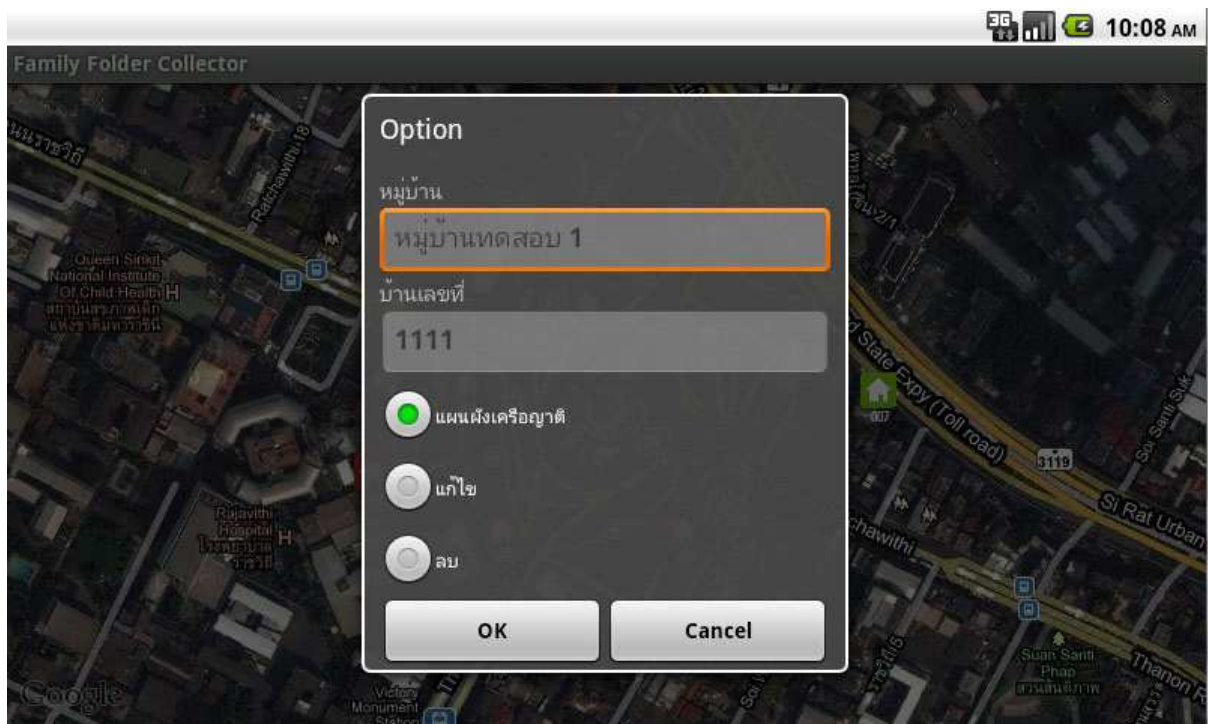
3G 10:08 AM

Family Folder Collector

Option

หมู่บ้าน

หมู่บ้านทดสอบ 1

บ้านเลขที่

1111

แผนผังเครือญาติ

แก้ไข

ลบ

OK

Cancel

Ratchawithi 18

Queen Sirikit National Institute Of Child Health

สถาบันสุขภาพเด็กแห่งชาติมหาราชินี

Rajavithi Hospital

โรงพยาบาลราชวิถี

State Expy (Toll road)

3119

Si Rat Urban

Soi Santi Suk

chawithi

Suan Santi Phap

สวนสันติภาพ

Thanon R

Victory Monument Station

Google